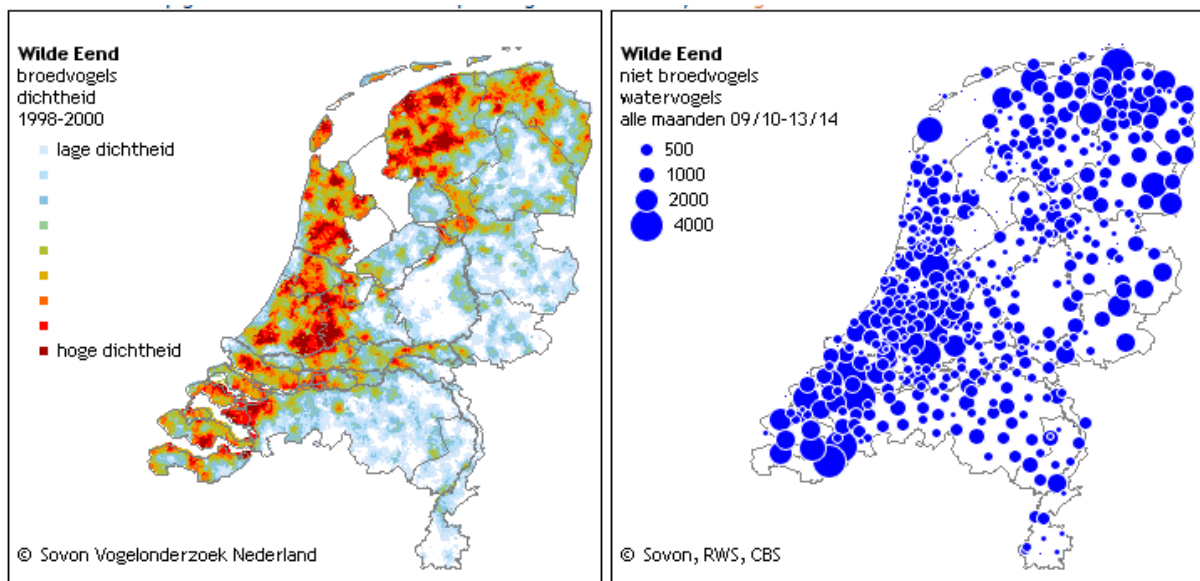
Wilde Eend
broedvogels
dichtheid
1998-2000

lage dichtheid

hoge dichtheid

© Sovon Vogelonderzoek Nederland

Wilde Eend
niet broedvogels
watervogels
alle maanden 09/10-13/14

500
1000
2000
4000

© Sovon, RWS, CBS